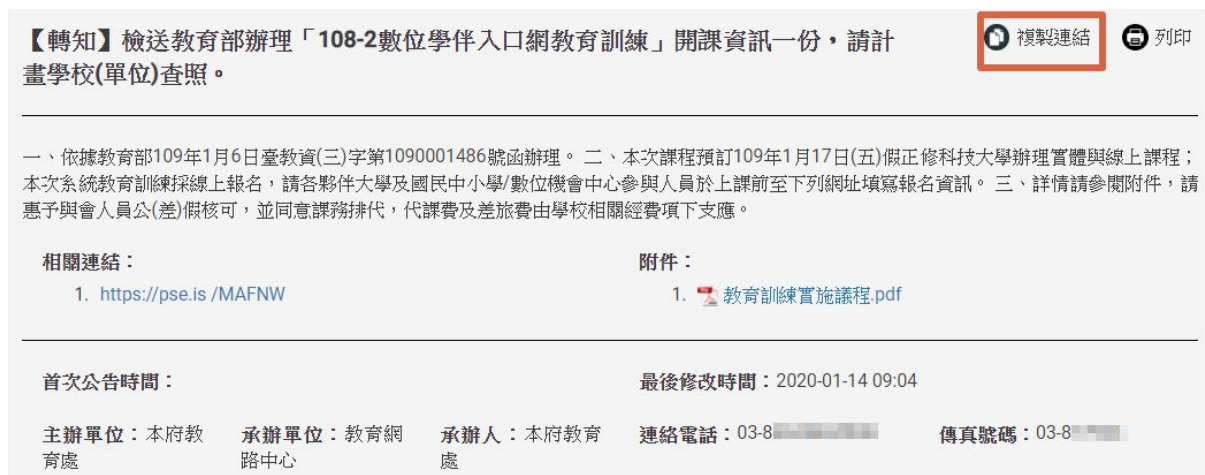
【轉知】檢送教育部辦理「108-2數位學伴入口網教育訓練」開課資訊一份，請計畫學校(單位)查照。

複製連結 列印

一、依據教育部109年1月6日臺教資(三)字第1090001486號函辦理。 二、本次課程預訂109年1月17日(五)假正修科技大學辦理實體與線上課程；本次系統教育訓練採線上報名，請各夥伴大學及國民中小學/數位機會中心參與人員於上課前至下列網址填寫報名資訊。 三、詳情請參閱附件，請惠予與會人員公(差)假核可，並同意課務排代，代課費及差旅費由學校相關經費項下支應。

相關連結：
1. https://pse.is /MAFNW

附件：
1. 教育訓練實施議程.pdf

首次公告時間：

最後修改時間：2020-01-14 09:04

主辦單位：本府教育處

承辦單位：教育網路中心

承辦人：本府教育處

連絡電話：03-8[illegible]

傳真號碼：03-8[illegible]